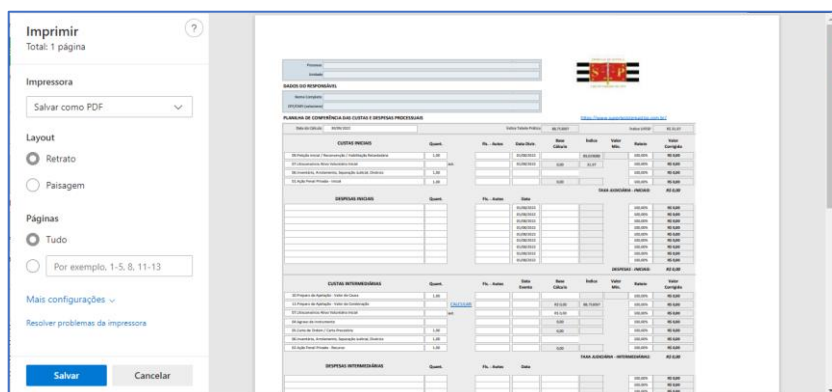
Imprimir
Total: 1 página

?

Impressora

Salvar como PDF

Layout

Retrato

Paisagem

Páginas

Tudo

Por exemplo, 1-5, 8, 11-13

Mais configurações

Resolver problemas da impressora

Salvar

Cancelar

Processo:
Unidade:
DADOS DO RESPONSÁVEL
Nome Completo:
CPF/CNPJ (advogado):
PLANILHA DE CONFERÊNCIA DAS CUSTAS E DESPESAS PROCESSUAIS
https://www.tjsp.jus.br/
Data do Cálculo: 09/08/2023

CUSTAS INICIAIS
Quant.
Fls. - Autos
Data Distr.
Base Cálculo
Índice
Valor Mín.
Rateio
Valor Corrigido
TAXA JUDICIÁRIA - INICIAIS
R$ 0,00
DESPESAS INICIAIS
Quant.
Fls. - Autos
Data
DESPESAS - INICIAIS
R$ 0,00
CUSTAS INTERMEDIÁRIAS
Quant.
Fls. - Autos
Data Evento
Base Cálculo
Índice
Valor Mín.
Rateio
Valor Corrigido
TAXA JUDICIÁRIA - INTERMEDIÁRIAS
R$ 0,00
DESPESAS INTERMEDIÁRIAS
Quant.
Fls. - Autos
Data